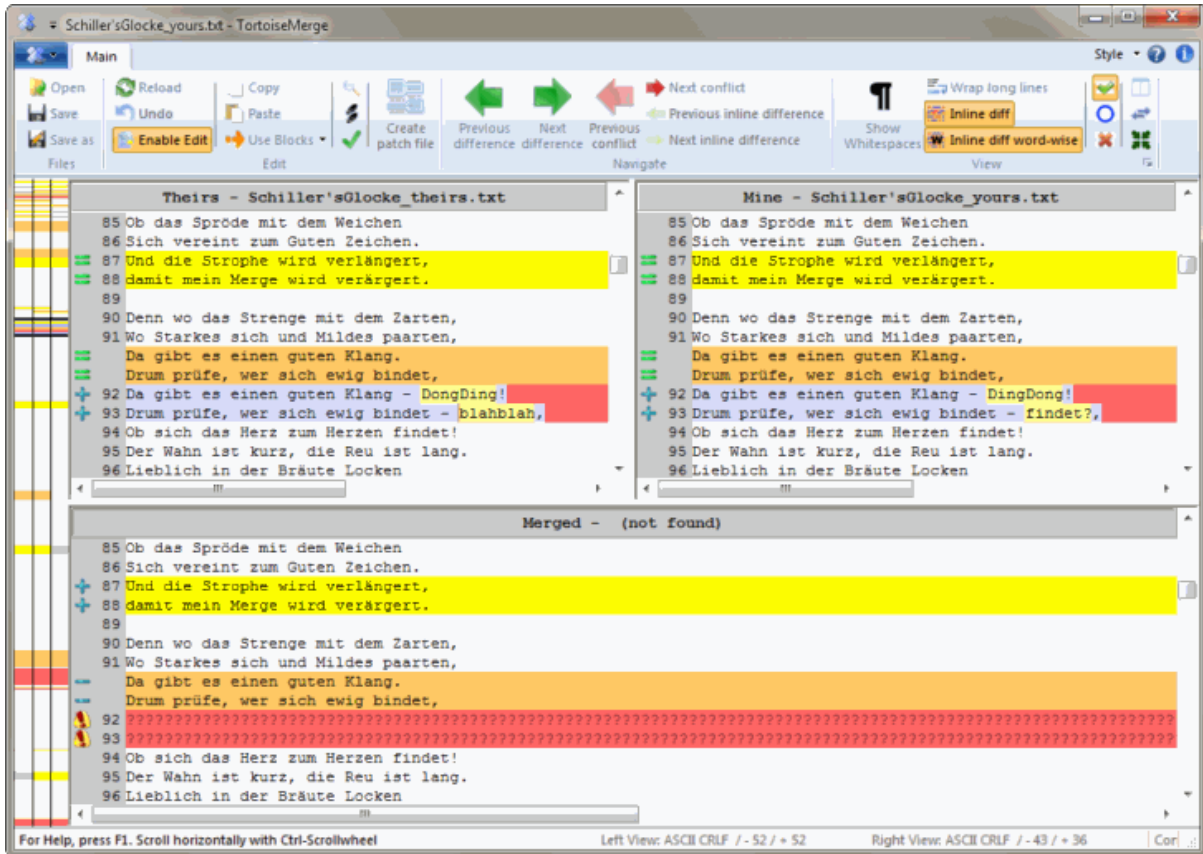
Schiller'sGlocke_yours.txt - TortoiseMerge

Main

Style

Open
Save
Save as
Files

Reload
Undo
Enable Edit

Copy
Paste
Use Blocks
Edit

Create patch file

Previous difference
Next difference
Previous conflict

Next conflict
Previous inline difference
Next inline difference
Navigate

Show Whitespaces

Wrap long lines
Inline diff
Inline diff word-wise
View

Theirs - Schiller'sGlocke_theirs.txt

85 Ob das Spröde mit dem Weichen
86 Sich vereint zum Guten Zeichen.
87 Und die Strophe wird verlängert,
88 damit mein Merge wird verärgert.
89
90 Denn wo das Strenge mit dem Zarten,
91 Wo Starkes sich und Mildes paarten,
Da gibt es einen guten Klang.
Drum prüfe, wer sich ewig bindet,
92 Da gibt es einen guten Klang - DongDing!
93 Drum prüfe, wer sich ewig bindet - blahblah,
94 Ob sich das Herz zum Herzen findet!
95 Der Wahn ist kurz, die Reu ist lang.
96 Lieblich in der Bräute Locken

Mine - Schiller'sGlocke_yours.txt

85 Ob das Spröde mit dem Weichen
86 Sich vereint zum Guten Zeichen.
87 Und die Strophe wird verlängert,
88 damit mein Merge wird verärgert.
89
90 Denn wo das Strenge mit dem Zarten,
91 Wo Starkes sich und Mildes paarten,
Da gibt es einen guten Klang.
Drum prüfe, wer sich ewig bindet,
92 Da gibt es einen guten Klang - DingDong!
93 Drum prüfe, wer sich ewig bindet - findet?,
94 Ob sich das Herz zum Herzen findet!
95 Der Wahn ist kurz, die Reu ist lang.
96 Lieblich in der Bräute Locken

Merged - (not found)

85 Ob das Spröde mit dem Weichen
86 Sich vereint zum Guten Zeichen.
87 Und die Strophe wird verlängert,
88 damit mein Merge wird verärgert.
89
90 Denn wo das Strenge mit dem Zarten,
91 Wo Starkes sich und Mildes paarten,
Da gibt es einen guten Klang.
Drum prüfe, wer sich ewig bindet,
92 ????????????????????????????????????????????????????????????????????????????????????????????????????????
93 ????????????????????????????????????????????????????????????????????????????????????????????????????????
94 Ob sich das Herz zum Herzen findet!
95 Der Wahn ist kurz, die Reu ist lang.
96 Lieblich in der Bräute Locken

For Help, press F1. Scroll horizontally with Ctrl-Scrollwheel
Left View: ASCII CRLF / - 52 / + 52
Right View: ASCII CRLF / - 43 / + 36
Cor